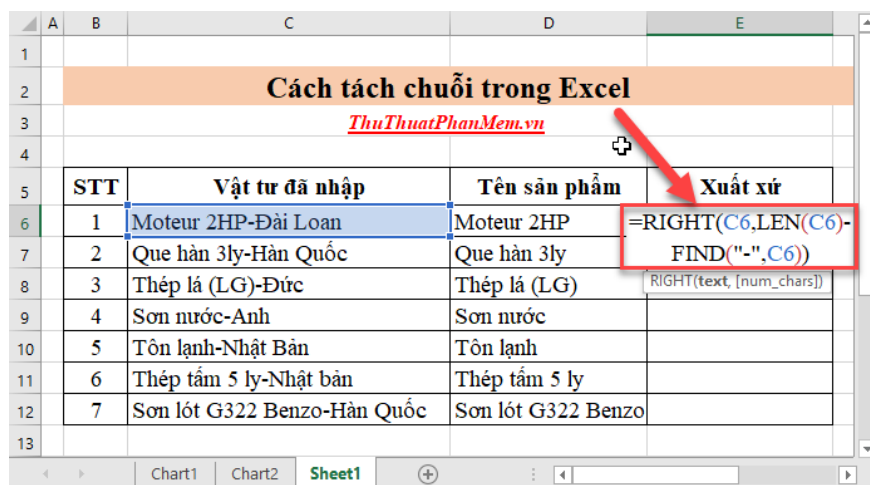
| | A | B | C | D | E |
|---|---|---|---|---|---|
| 1 | | | | | |
| 2 | | Cách tách chuỗi trong Excel | | | |
| 3 | | ThuThuatPhanMem.vn | | | |
| 4 | | | | | |
| 5 | | STT | Vật tư đã nhập | Tên sản phẩm | Xuất xứ |
| 6 | | 1 | Moteur 2HP-Đài Loan | Moteur 2HP | =RIGHT(C6,LEN(C6)-FIND("-",C6)) |
| 7 | | 2 | Que hàn 3ly-Hàn Quốc | Que hàn 3ly | |
| 8 | | 3 | Thép lá (LG)-Đức | Thép lá (LG) | RIGHT(text, [num_chars]) |
| 9 | | 4 | Sơn nước-Anh | Sơn nước | |
| 10 | | 5 | Tôn lạnh-Nhật Bản | Tôn lạnh | |
| 11 | | 6 | Thép tấm 5 ly-Nhật bản | Thép tấm 5 ly | |
| 12 | | 7 | Sơn lót G322 Benzo-Hàn Quốc | Sơn lót G322 Benzo | |
| 13 | | | | | |

Chart1 Chart2 Sheet1